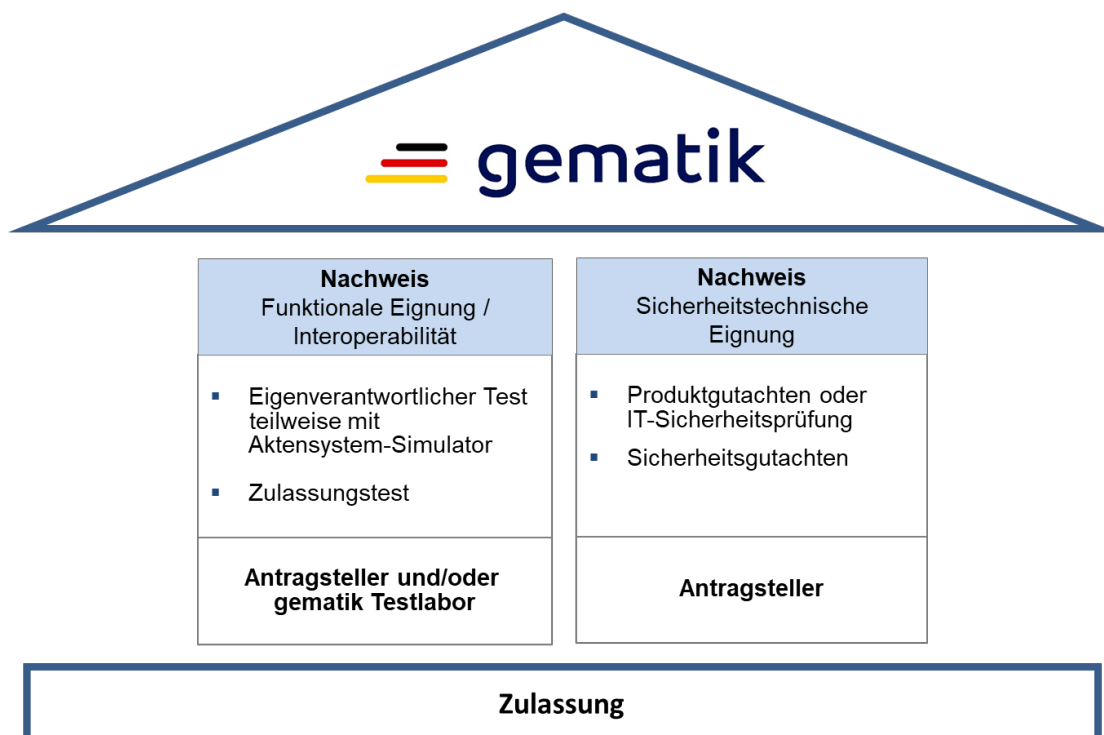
gematik

**Nachweis**
Funktionale Eignung / Interoperabilität

- Eigenverantwortlicher Test teilweise mit Aktensystem-Simulator
- Zulassungstest

**Antragsteller und/oder gematik Testlabor**

**Nachweis**
Sicherheitstechnische Eignung

- Produktgutachten oder IT-Sicherheitsprüfung
- Sicherheitsgutachten

**Antragsteller**

**Zulassung**